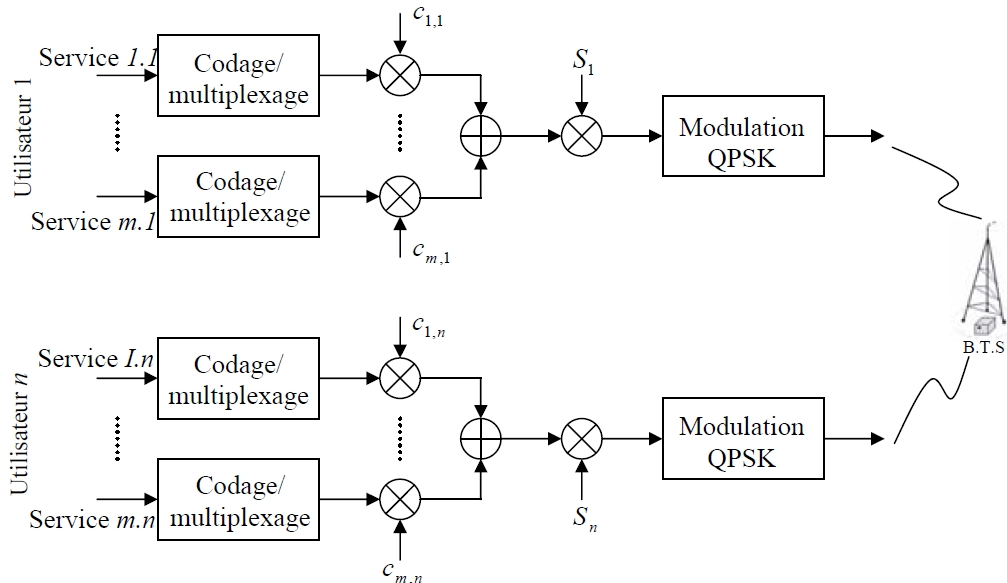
Utilisateur 1

Service *1.1*

Codage/ multiplexage

$c_{1,1}$

$S_1$

Modulation QPSK

Service *m.1*

Codage/ multiplexage

$c_{m,1}$

B.T.S

Utilisateur *n*

Service *I.n*

Codage/ multiplexage

$c_{1,n}$

Modulation QPSK

Service *m.n*

Codage/ multiplexage

$S_n$

$c_{m,n}$